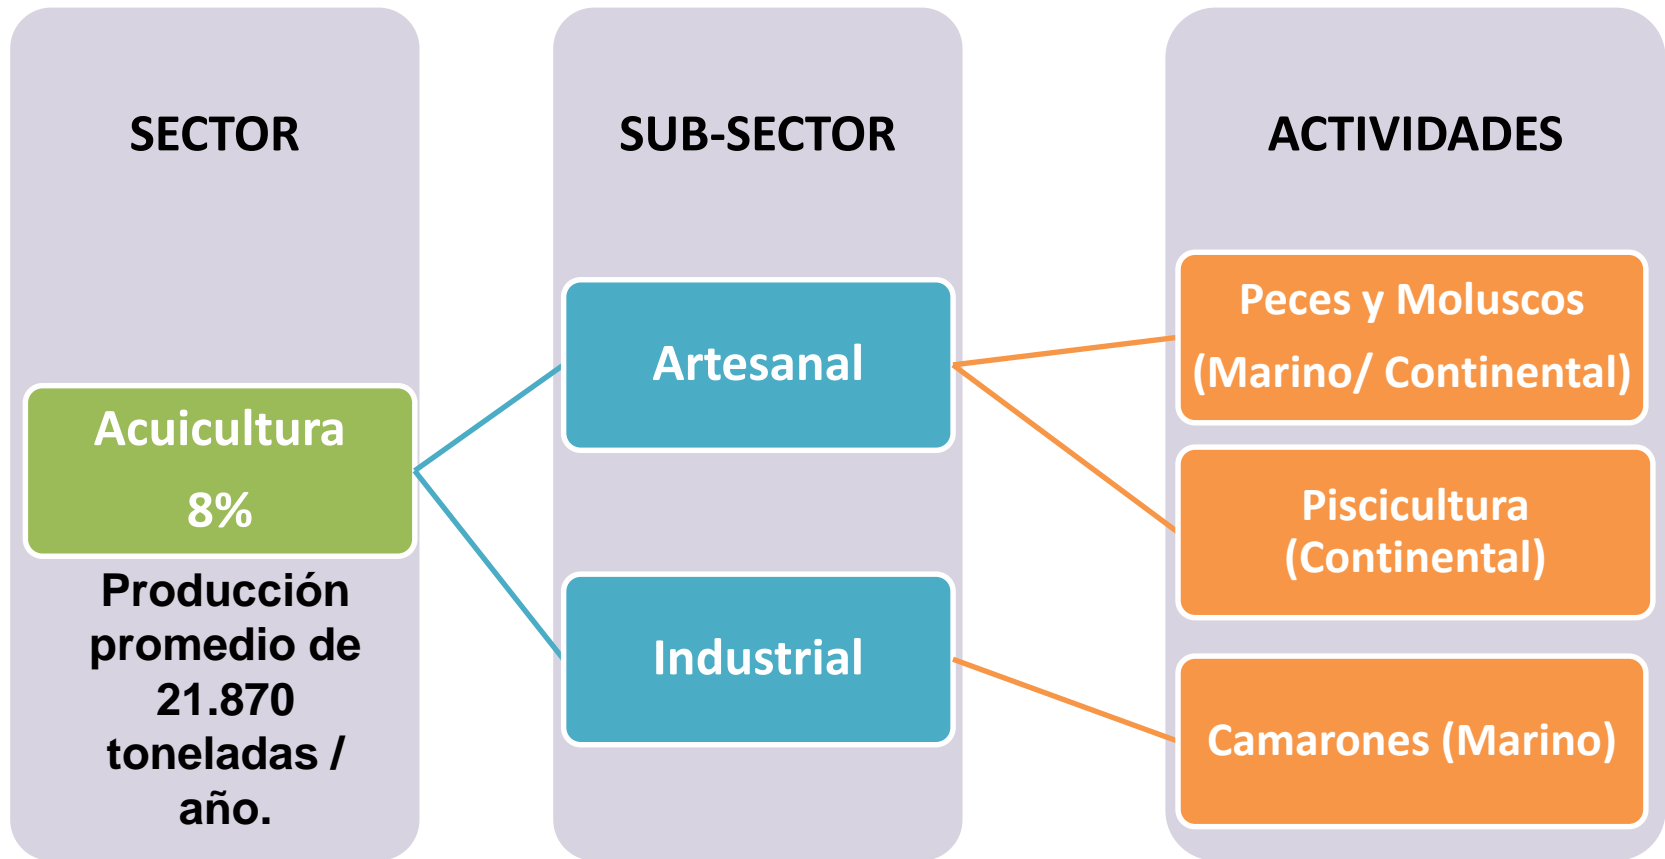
SECTOR

Acuicultura

8%

Producción promedio de 21.870 toneladas / año.

SUB-SECTOR

Artesanal

Industrial

ACTIVIDADES

Peces y Moluscos (Marino/ Continental)

Piscicultura (Continental)

Camarones (Marino)